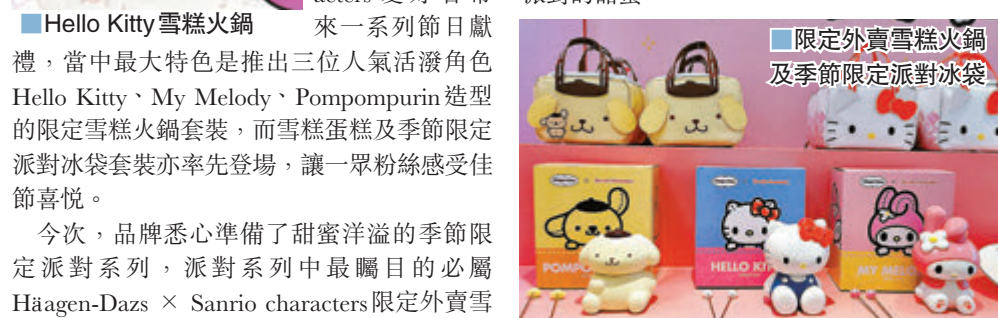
■Hello Kitty雪糕火鍋

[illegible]來一系列節日獻禮，當中最大特色是推出三位人氣活潑角色Hello Kitty、My Melody、Pompompurin造型的限定雪糕火鍋套裝，而雪糕蛋糕及季節限定派對冰袋套裝亦率先登場，讓一眾粉絲感受佳節喜悅。

今次，品牌悉心準備了甜蜜洋溢的季節限定派對系列，派對系列中最矚目的必屬Häagen-Dazs × Sanrio characters限定外賣雪

■限定外賣雪糕火鍋及季節限定派對冰袋

POMPO

HELLO KIT

MY MEL